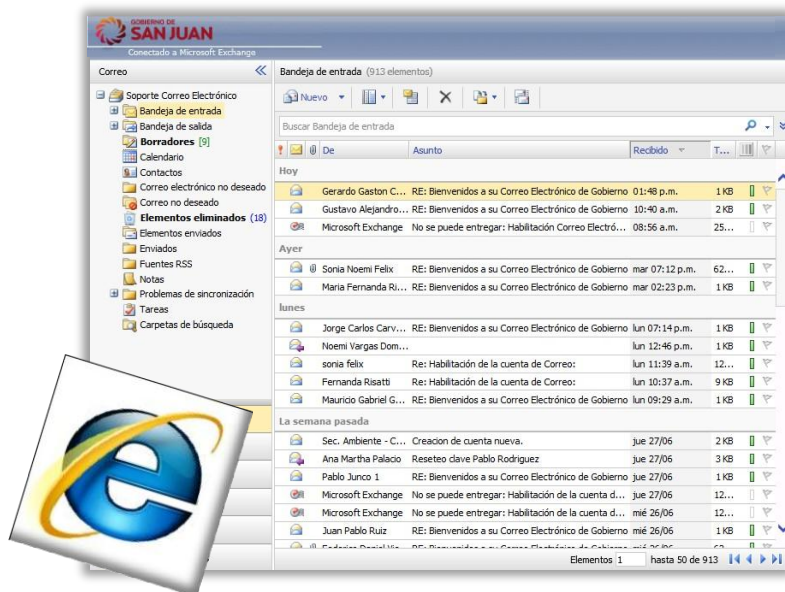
GOBIERNO DE
SAN JUAN
Conectado a Microsoft Exchange

Correo

Soporte Correo Electrónico
Bandeja de entrada
Bandeja de salida
Borradores [9]
Calendario
Contactos
Correo electrónico no deseado
Correo no deseado
Elementos eliminados (18)
Elementos enviados
Enviados
Fuentes RSS
Notas
Problemas de sincronización
Tareas
Carpetas de búsqueda

Bandeja de entrada (913 elementos)

Nuevo

Buscar Bandeja de entrada

| De | Asunto | Recibido | T... |
|---|---|---|---|
| Hoy | | | |
| Gerardo Gaston C... | RE: Bienvenidos a su Correo Electrónico de Gobierno | 01:48 p.m. | 1 KB |
| Gustavo Alejandro... | RE: Bienvenidos a su Correo Electrónico de Gobierno | 10:40 a.m. | 2 KB |
| Microsoft Exchange | No se puede entregar: Habilitación Correo Electró... | 08:56 a.m. | 25... |
| Ayer | | | |
| Sonia Noemi Felix | RE: Bienvenidos a su Correo Electrónico de Gobierno | mar 07:12 p.m. | 62... |
| Maria Fernanda Ri... | RE: Bienvenidos a su Correo Electrónico de Gobierno | mar 02:23 p.m. | 1 KB |
| lunes | | | |
| Jorge Carlos Carv... | RE: Bienvenidos a su Correo Electrónico de Gobierno | lun 07:14 p.m. | 1 KB |
| Noemi Vargas Dom... | | lun 12:46 p.m. | 1 KB |
| sonia felix | Re: Habilitación de la cuenta de Correo: | lun 11:39 a.m. | 12... |
| Fernanda Risatti | Re: Habilitación de la cuenta de Correo: | lun 10:37 a.m. | 9 KB |
| Mauricio Gabriel G... | RE: Bienvenidos a su Correo Electrónico de Gobierno | lun 09:29 a.m. | 1 KB |
| La semana pasada | | | |
| Sec. Ambiente - C... | Creacion de cuenta nueva. | jue 27/06 | 2 KB |
| Ana Martha Palacio | Reseteo clave Pablo Rodriguez | jue 27/06 | 3 KB |
| Pablo Junco 1 | RE: Bienvenidos a su Correo Electrónico de Gobierno | jue 27/06 | 1 KB |
| Microsoft Exchange | No se puede entregar: Habilitación de la cuenta d... | jue 27/06 | 12... |
| Microsoft Exchange | No se puede entregar: Habilitación de la cuenta d... | mié 26/06 | 12... |
| Juan Pablo Ruiz | RE: Bienvenidos a su Correo Electrónico de Gobierno | mié 26/06 | 1 KB |
| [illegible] | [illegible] | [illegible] | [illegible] |

Elementos 1 hasta 50 de 913